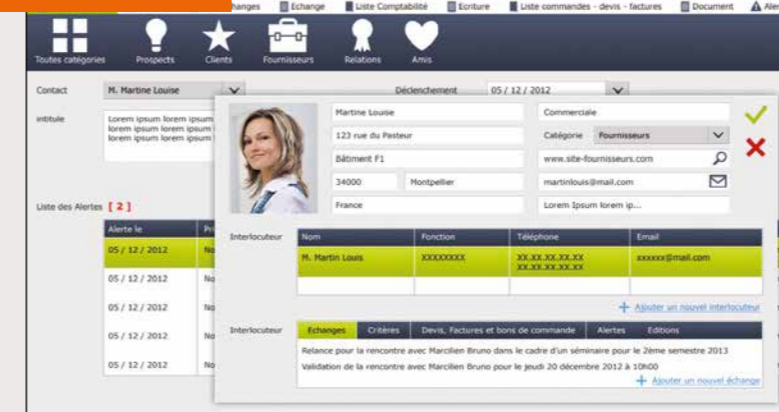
hanges | Echange | Liste Comptabilité | Ecriture | Liste commandes - devis - factures | Document | Ale

Toutes catégories | Prospects | Clients | Fournisseurs | Relations | Amis

Contact | M. Martine Louise | Déclenchement | 05 / 12 / 2012

intitule | Lorem ipsum lorem ipsum Lorem ipsum lorem ipsum Lorem ipsum lorem ipsum

Liste des Alertes [ 2 ]

| Alerte le | Pr |
|---|---|
| 05 / 12 / 2012 | No |
| 05 / 12 / 2012 | No |
| 05 / 12 / 2012 | No |
| 05 / 12 / 2012 | No |
| 05 / 12 / 2012 | No |

Martine Louise
Commerciale
123 rue du Pasteur
Catégorie | Fournisseurs
Bâtiment F1
www.site-fournisseurs.com
34000 | Montpellier
martinlouis@mail.com
France
Lorem Ipsum lorem ip...

Interlocuteur

| Nom | Fonction | Téléphone | Email |
|---|---|---|---|
| M. Martin Louis | XXXXXXXX | XX.XX.XX.XX.XX XX.XX.XX.XX.XX | xxxxxx@mail.com |
| | | | |

+ Ajouter un nouvel interlocuteur

Interlocuteur | Echanges | Critères | Devis, Factures et bons de commande | Alertes | Editions

Relance pour la rencontre avec Marcilien Bruno dans le cadre d'un séminaire pour le 2ème semestre 2013
Validation de la rencontre avec Marcilien Bruno pour le jeudi 20 décembre 2012 à 10h00

+ Ajouter un nouvel échange